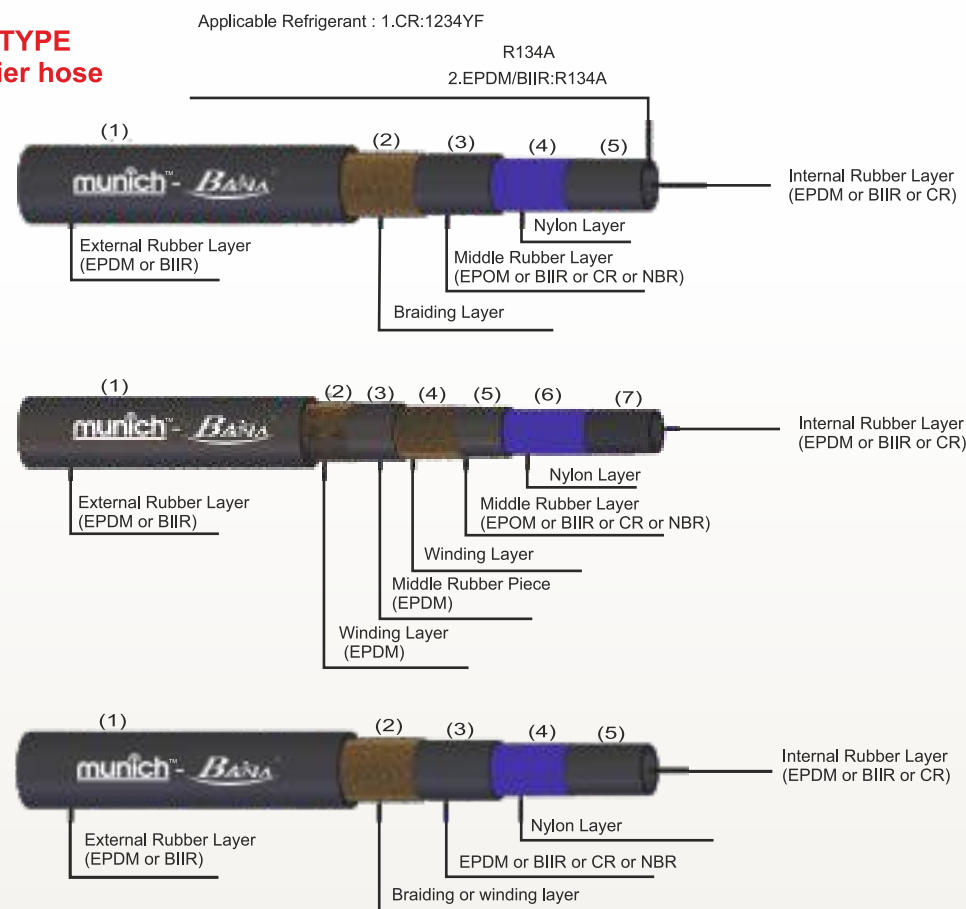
TYPE
ier hose

Applicable Refrigerant : 1.CR:1234YF
R134A
2.EPDM/BIIR:R134A

(1)
munich™- BANA
(2) (3) (4) (5)
Internal Rubber Layer
(EPDM or BIIR or CR)
Nylon Layer
Middle Rubber Layer
(EPOM or BIIR or CR or NBR)
External Rubber Layer
(EPDM or BIIR)
Braiding Layer

(1)
munich™- BANA
(2) (3) (4) (5) (6) (7)
Internal Rubber Layer
(EPDM or BIIR or CR)
Nylon Layer
Middle Rubber Layer
(EPOM or BIIR or CR or NBR)
External Rubber Layer
(EPDM or BIIR)
Winding Layer
Middle Rubber Piece
(EPDM)
Winding Layer
(EPDM)

(1)
munich™- BANA
(2) (3) (4) (5)
Internal Rubber Layer
(EPDM or BIIR or CR)
Nylon Layer
External Rubber Layer
(EPDM or BIIR)
EPDM or BIIR or CR or NBR
Braiding or winding layer